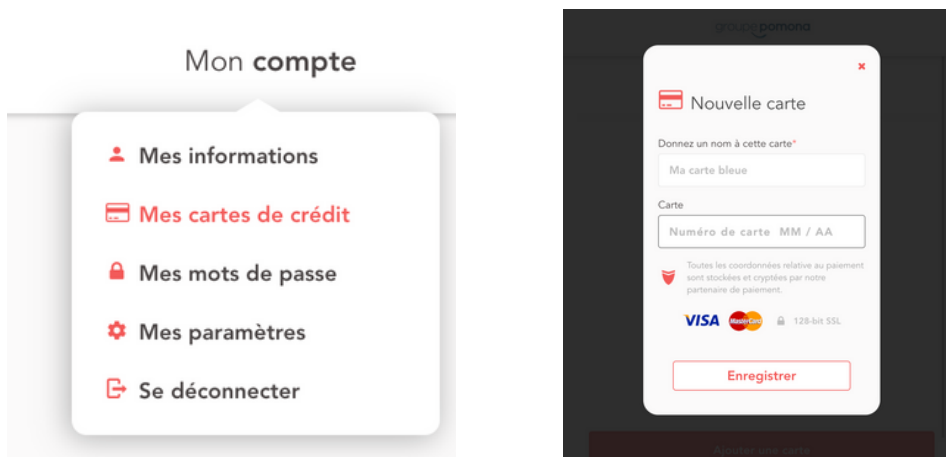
Mon **compte**

Mes informations

Mes cartes de crédit

Mes mots de passe

Mes paramètres

Se déconnecter

groupe pomona

×

Nouvelle carte

Donnez un nom à cette carte*

Ma carte bleue

Carte

Numéro de carte MM / AA

Toutes les coordonnées relative au paiement sont stockées et cryptées par notre partenaire de paiement.

VISA MasterCard 128-bit SSL

Enregistrer

Ajouter une carte